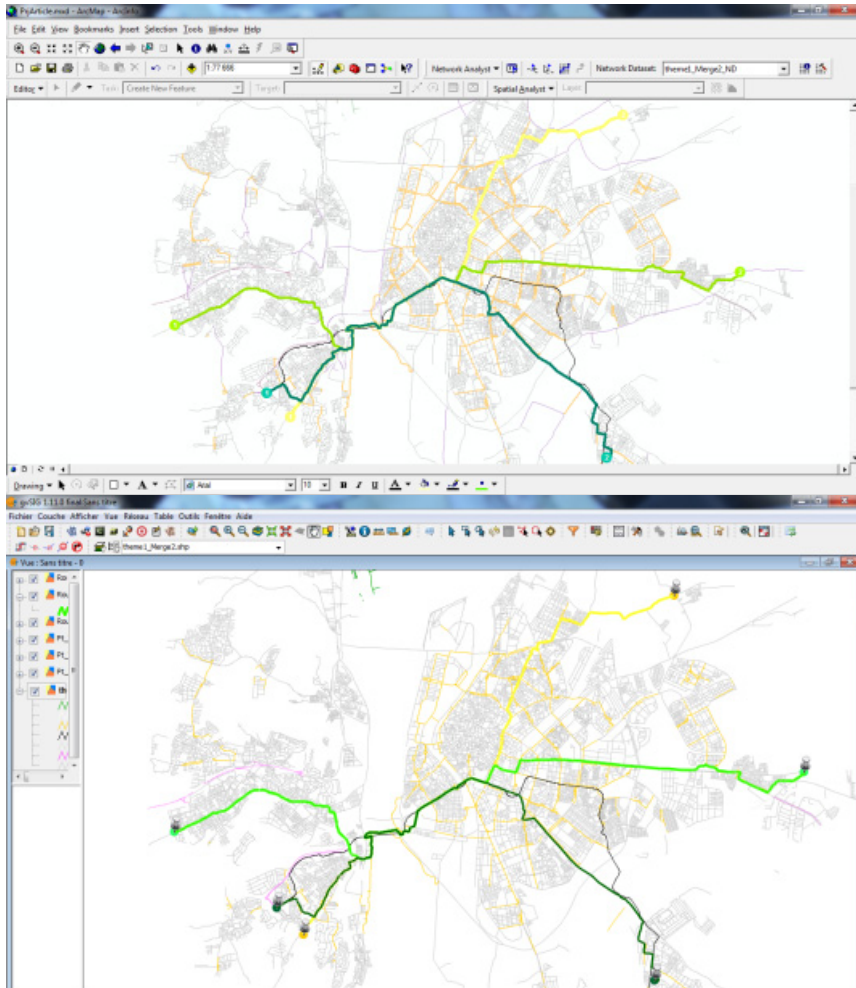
PsArticle.mxd - ArcMap - ArcInfo

File Edit View Bookmarks Insert Selection Tools Window Help

1:77 666

Network Analyst ▾ Network Dataset: theme1_Merge2_ND

Editor ▾ Task: Create New Feature Target: Spatial Analyst ▾ Layer:

Drawing ▾ Arial 10 B I U A

gvSIG 1.11.0 final Sans titre

Fichier Couche Afficher Vue Réseau Table Outils Fenêtre Aide

theme1_Merge2.shp

Vue : Sans titre - 0